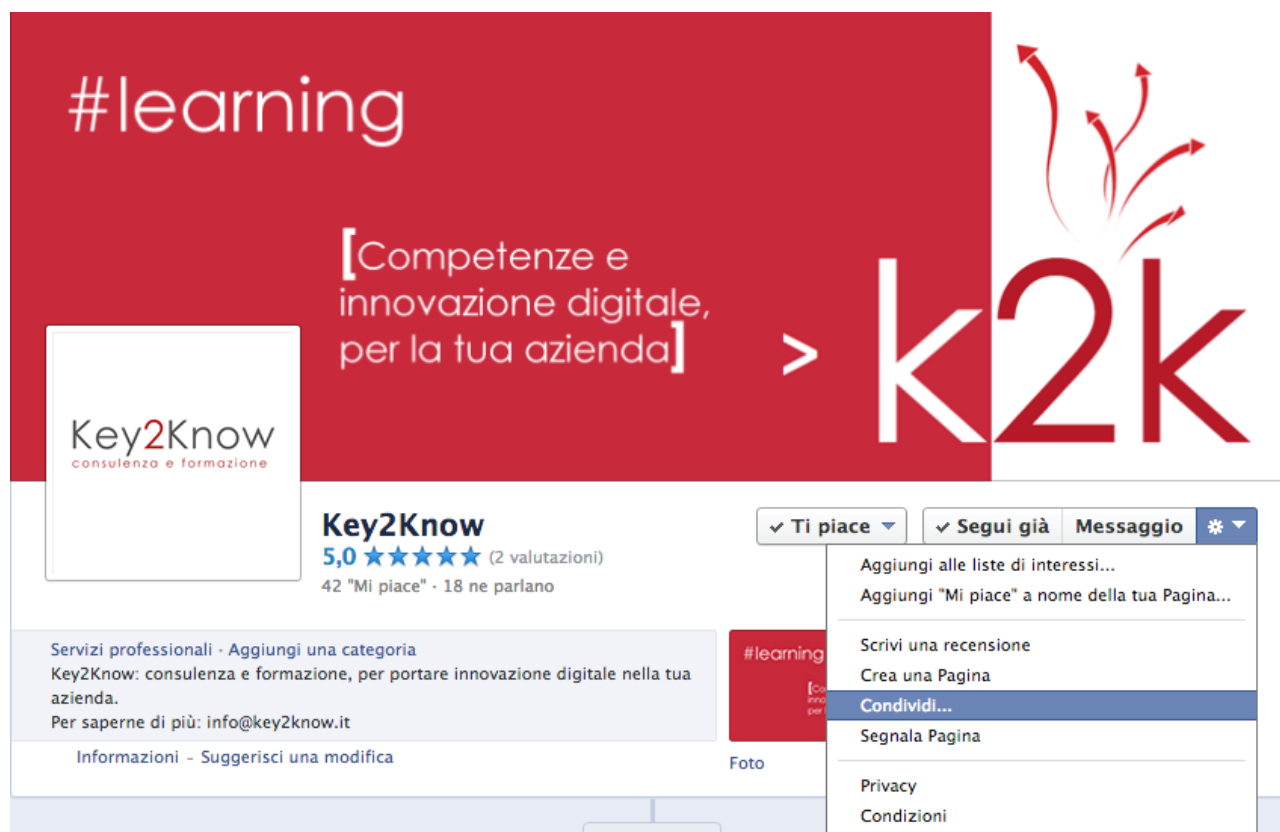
#learning

[Competenze e innovazione digitale, per la tua azienda]

> k2k

Key2Know
consulenza e formazione

Key2Know
5,0 ★★★★★ (2 valutazioni)
42 "Mi piace" · 18 ne parlano

Ti piace
Segui già
Messaggio

Aggiungi alle liste di interessi...
Aggiungi "Mi piace" a nome della tua Pagina...
Scrivi una recensione
Crea una Pagina
Condividi...
Segnala Pagina
Privacy
Condizioni

Servizi professionali · Aggiungi una categoria
Key2Know: consulenza e formazione, per portare innovazione digitale nella tua azienda.
Per saperne di più: info@key2know.it

Informazioni - Suggerisci una modifica

#learning
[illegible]

Foto